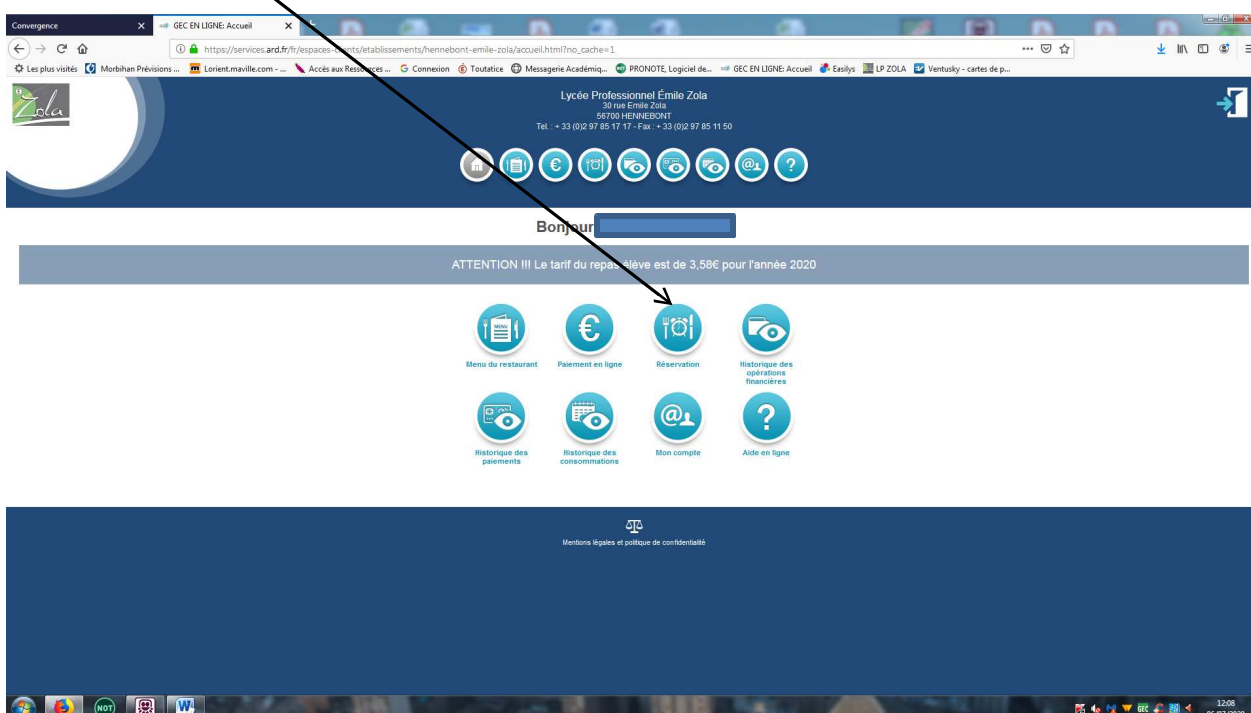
Convergence
GEC EN LIGNE: Accueil

https://services.ard.fr/fr/espaces-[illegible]nts/etablissements/hennebont-emile-zola/accueil.html?no_cache=1

Les plus visités | Morbihan Prévisions ... | Lorient.maville.com - ... | Accès aux Ressources ... | Connexion | Toutatice | Messagerie Académiq... | PRONOTE, Logiciel de... | GEC EN LIGNE: Accueil | Easilys | LP ZOLA | Ventusky - cartes de p...

Zola

Lycée Professionnel Émile Zola
30 rue Emile Zola
56700 HENNEBONT
Tel. : + 33 (0)2 97 85 17 17 - Fax : + 33 (0)2 97 85 11 50

Bonjour

ATTENTION !!! Le tarif du repas élève est de 3,58€ pour l'année 2020

Menu du restaurant
Paiement en ligne
Réservation
Historique des opérations financières
Historique des paiements
Historique des consommations
Mon compte
Aide en ligne

Mentions légales et politique de confidentialité

12:08